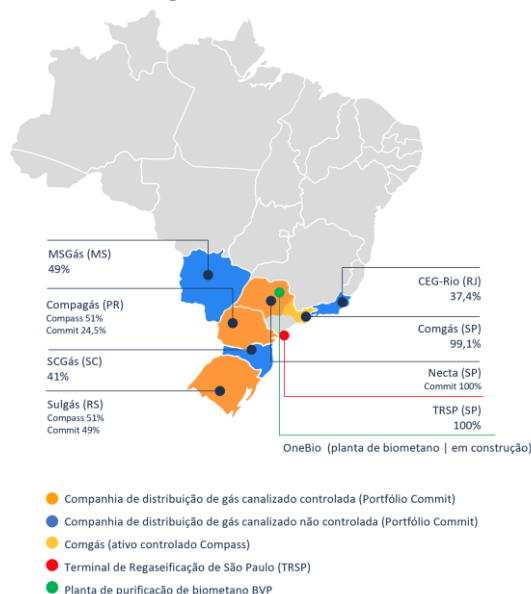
MSGás (MS)
49%

Compagás (PR)
Compass 51%
Commit 24,5%

SCGás (SC)
41%

Sulgás (RS)
Compass 51%
Commit 49%

CEG-Rio (RJ)
37,4%

Comgás (SP)
99,1%

Necta (SP)
Commit 100%

TRSP (SP)
100%

OneBio (planta de biometano | em construção)

Companhia de distribuição de gás canalizado controlada (Portfólio Commit)

Companhia de distribuição de gás canalizado não controlada (Portfólio Commit)

Comgás (ativo controlado Compass)

Terminal de Regaseificação de São Paulo (TRSP)

Planta de purificação de biometano BVP